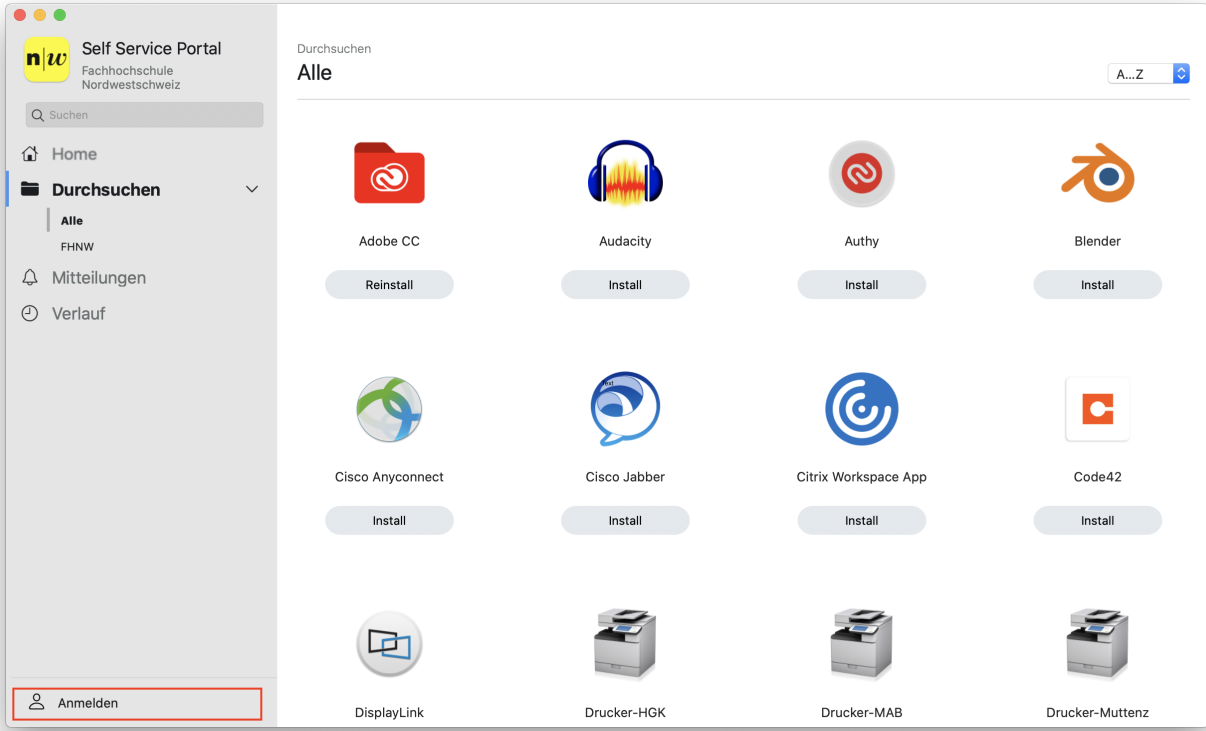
n|w Self Service Portal
Fachhochschule Nordwestschweiz

Suchen

Home
Durchsuchen
Alle
FHNW
Mitteilungen
Verlauf

Anmelden

Durchsuchen
Alle

A...Z

Adobe CC
Reinstall

Audacity
Install

Authy
Install

Blender
Install

Cisco Anyconnect
Install

Cisco Jabber
Install

Citrix Workspace App
Install

Code42
Install

DisplayLink

Drucker-HGK

Drucker-MAB

Drucker-Muttenz